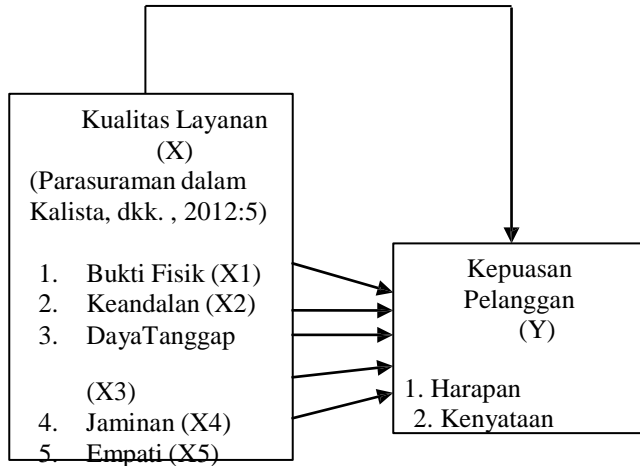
Kualitas Layanan
(X)
(Parasuraman dalam Kalista, dkk. , 2012:5)

1. Bukti Fisik (X1)
2. Keandalan (X2)
3. DayaTanggap

(X3)
4. Jaminan (X4)
5. Empati (X5)

Kepuasan Pelanggan
(Y)

1. Harapan
2. Kenyataan